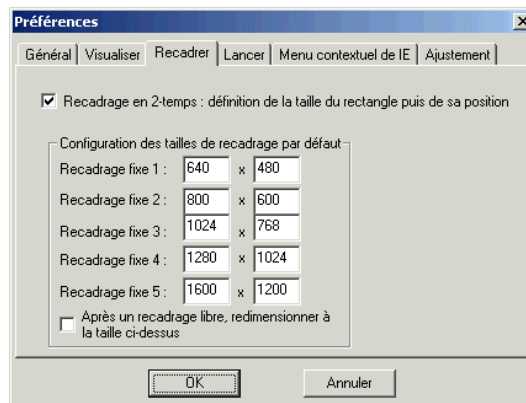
Préférences

Général | Visualiser | Recadrer | Lancer | Menu contextuel de IE | Ajustement

Recadrage en 2-temps : définition de la taille du rectangle puis de sa position

Configuration des tailles de recadrage par défaut

| | | | |
|---|---|---|---|
| Recadrage fixe 1 : | 640 | x | 480 |
| Recadrage fixe 2 : | 800 | x | 600 |
| Recadrage fixe 3 : | 1024 | x | 768 |
| Recadrage fixe 4 : | 1280 | x | 1024 |
| Recadrage fixe 5 : | 1600 | x | 1200 |

Après un recadrage libre, redimensionner à la taille ci-dessus

OK

Annuler